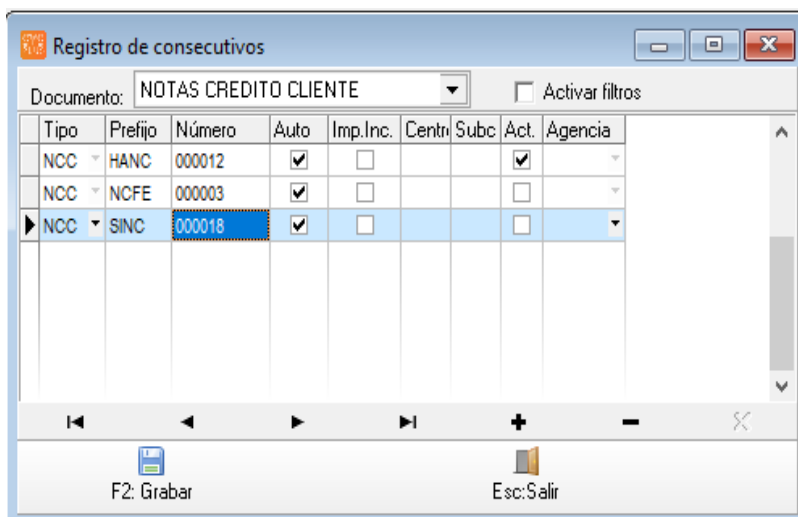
Registro de consecutivos

Documento: NOTAS CREDITO CLIENTE

Activar filtros

| Tipo | Prefijo | Número | Auto | Imp.Inc. | Centr | Subc | Act. | Agencia |
|---|---|---|---|---|---|---|---|---|
| NCC | HANC | 000012 | ☑ | ☐ | | | ☑ | |
| NCC | NCFE | 000003 | ☑ | ☐ | | | ☐ | |
| NCC | SINC | 000018 | ☑ | ☐ | | | ☐ | |

F2: Grabar

Esc:Salir